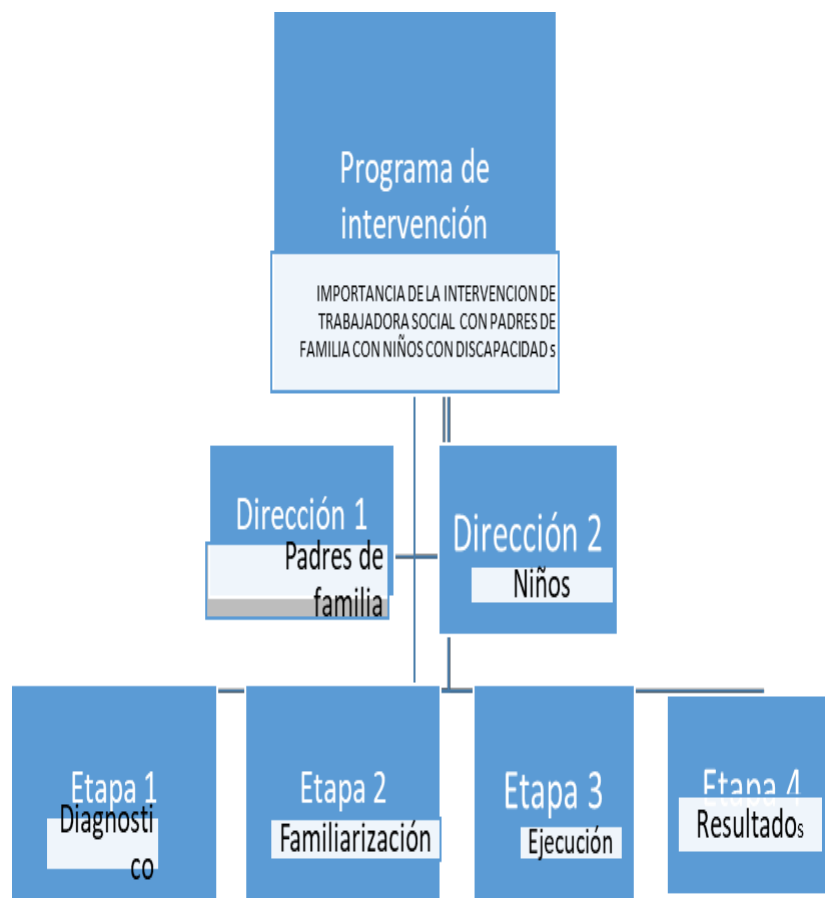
Programa de intervención

IMPORTANCIA DE LA INTERVENCION DE TRABAJADORA SOCIAL CON PADRES DE FAMILIA CON NIÑOS CON DISCAPACIDADs

Dirección 1

Padres de familia

Dirección 2

Niños

Etapa 1

Diagnostico

Etapa 2

Familiarización

Etapa 3

Ejecución

Etapa 4

Resultados